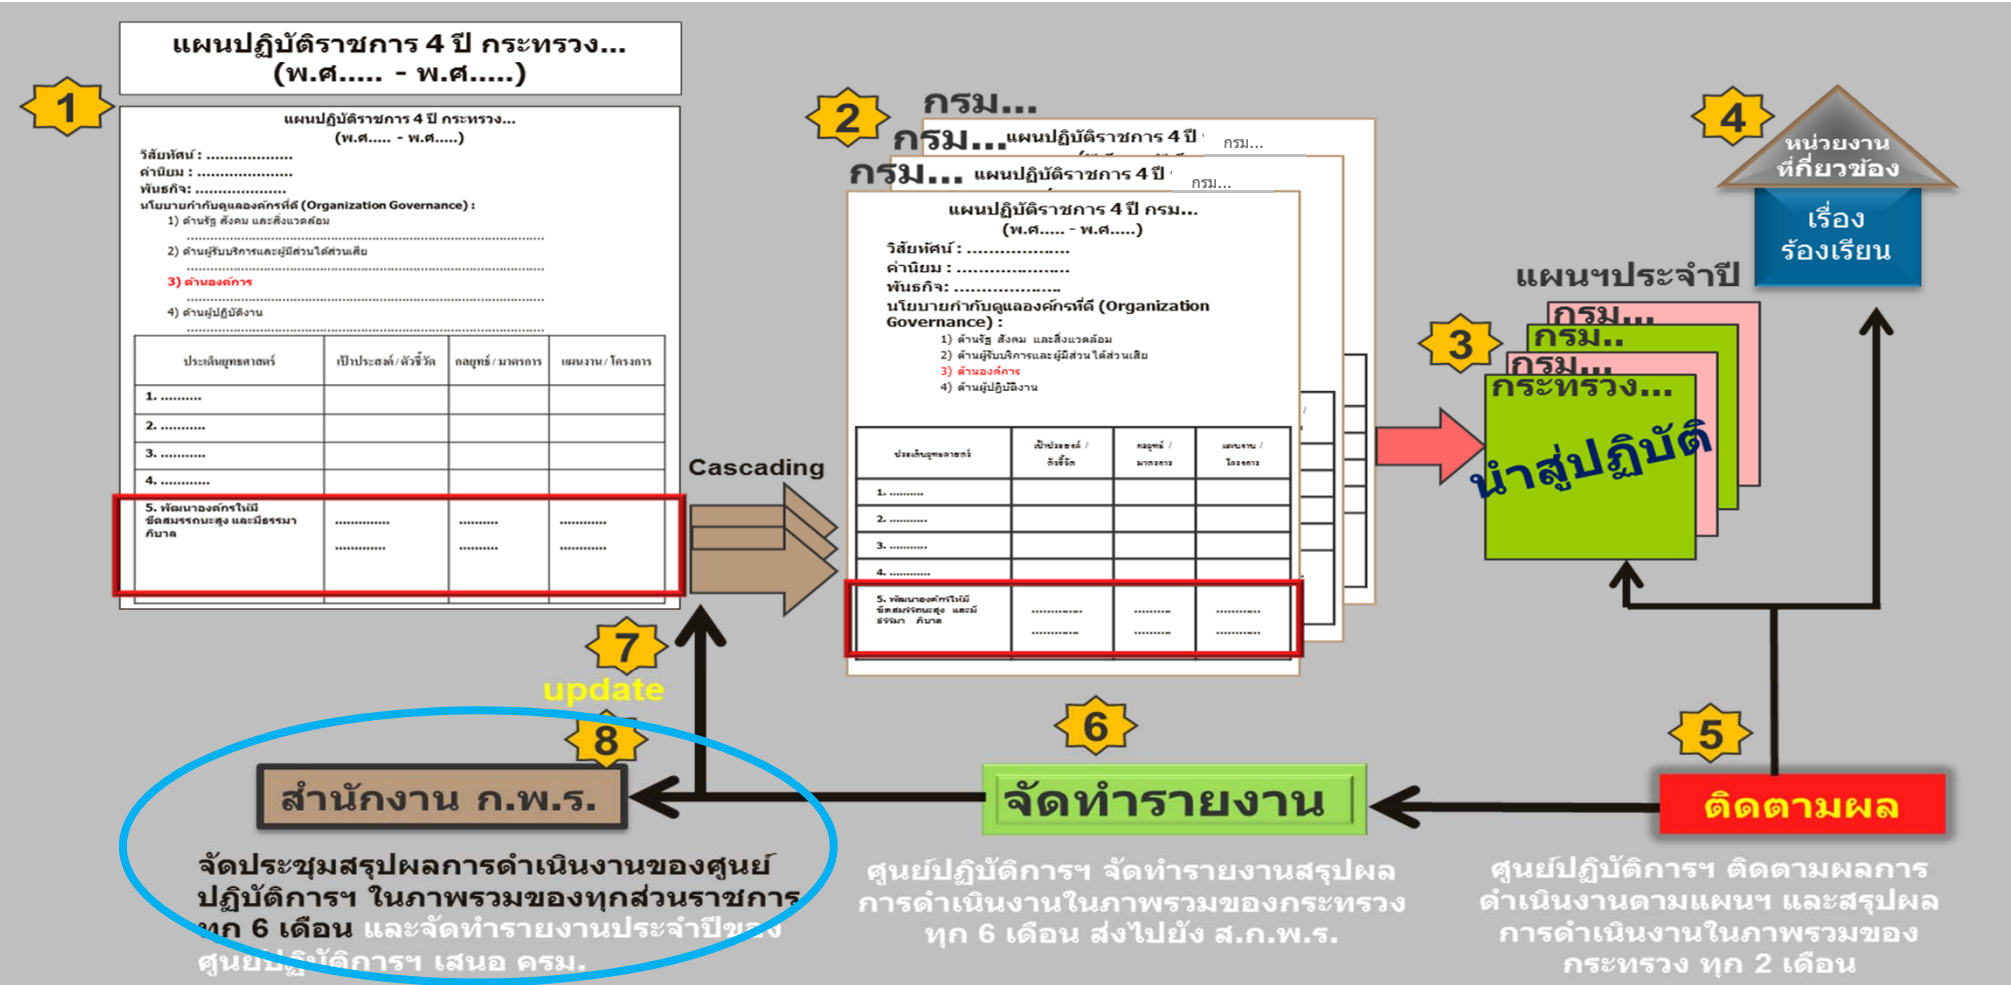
แผนปฏิบัติราชการ 4 ปี กระทรวง...
(พ.ศ..... - พ.ศ.....)

1

แผนปฏิบัติราชการ 4 ปี กระทรวง...
(พ.ศ..... - พ.ศ.....)
วิสัยทัศน์ : ..................
ค่านิยม : ..................
พันธกิจ: ..................
นโยบายกำกับดูแลองค์กรที่ดี (Organization Governance) :
1) ด้านรัฐ สังคม และสิ่งแวดล้อม
2) ด้านผู้รับบริการและผู้มีส่วนได้ส่วนเสีย
3) ด้านองค์การ
4) ด้านผู้ปฏิบัติงาน

| ประเด็นยุทธศาสตร์ | เป้าประสงค์/ตัวชี้วัด | กลยุทธ์/มาตรการ | แผนงาน/โครงการ |
|---|---|---|---|
| 1. .......... | | | |
| 2. .......... | | | |
| 3. .......... | | | |
| 4. .......... | | | |
| 5. พัฒนาองค์กรให้มีขีดสมรรถนะสูง และมีธรรมาภิบาล | .............. .............. | .......... .......... | ............ ............ |

Cascading

2

กรม...
กรม... แผนปฏิบัติราชการ 4 ปี กรม...
กรม... แผนปฏิบัติราชการ 4 ปี กรม...

แผนปฏิบัติราชการ 4 ปี กรม...
(พ.ศ..... - พ.ศ.....)
วิสัยทัศน์ : ..................
ค่านิยม : ..................
พันธกิจ: ..................
นโยบายกำกับดูแลองค์กรที่ดี (Organization Governance) :
1) ด้านรัฐ สังคม และสิ่งแวดล้อม
2) ด้านผู้รับบริการและผู้มีส่วนได้ส่วนเสีย
3) ด้านองค์การ
4) ด้านผู้ปฏิบัติงาน

| ประเด็นยุทธศาสตร์ | เป้าประสงค์/ตัวชี้วัด | กลยุทธ์/มาตรการ | แผนงาน/โครงการ |
|---|---|---|---|
| 1. .......... | | | |
| 2. .......... | | | |
| 3. .......... | | | |
| 4. .......... | | | |
| 5. พัฒนาองค์กรให้มีขีดสมรรถนะสูง และมีธรรมาภิบาล | .............. .............. | .......... .......... | ............ ............ |

4
หน่วยงานที่เกี่ยวข้อง
เรื่องร้องเรียน

แผนฯประจำปี
3
กรม...
กรม..
กรม...
กระทรวง...
นำสู่ปฏิบัติ

7
update
8
สำนักงาน ก.พ.ร.
จัดประชุมสรุปผลการดำเนินงานของศูนย์ปฏิบัติการฯ ในภาพรวมของทุกส่วนราชการ ทุก 6 เดือน และจัดทำรายงานประจำปีของศูนย์ปฏิบัติการฯ เสนอ ครม.

6
จัดทำรายงาน
ศูนย์ปฏิบัติการฯ จัดทำรายงานสรุปผลการดำเนินงานในภาพรวมของกระทรวง ทุก 6 เดือน ส่งไปยัง ส.ก.พ.ร.

5
ติดตามผล
ศูนย์ปฏิบัติการฯ ติดตามผลการดำเนินงานตามแผนฯ และสรุปผลการดำเนินงานในภาพรวมของกระทรวง ทุก 2 เดือน